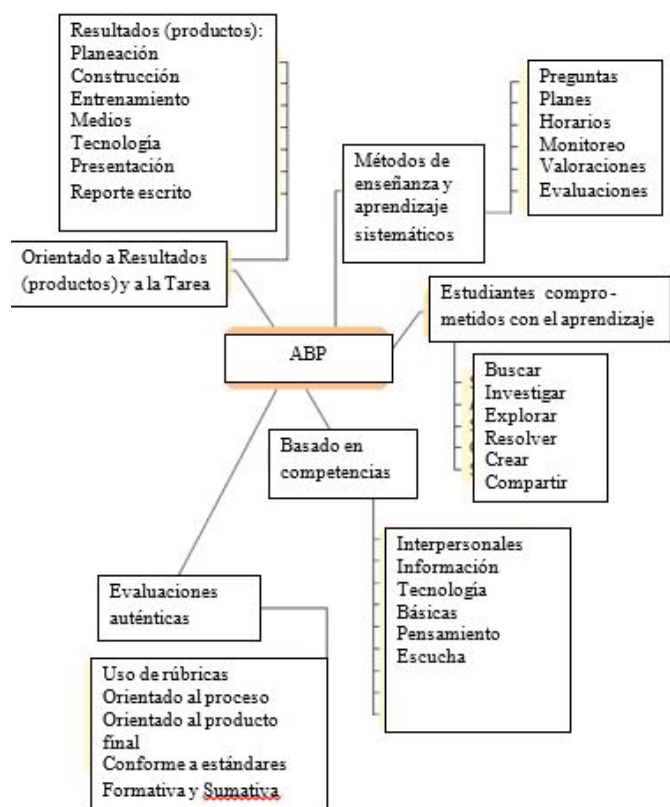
Resultados (productos):
Planeación
Construcción
Entrenamiento
Medios
Tecnología
Presentación
Reporte escrito

Preguntas
Planes
Horarios
Monitoreo
Valoraciones
Evaluaciones

Métodos de enseñanza y aprendizaje sistemáticos

Orientado a Resultados (productos) y a la Tarea

Estudiantes comprometidos con el aprendizaje

ABP

Buscar
Investigar
Explorar
Resolver
Crear
Compartir

Basado en competencias

Interpersonales
Información
Tecnología
Básicas
Pensamiento
Escucha

Evaluaciones auténticas

Uso de rúbricas
Orientado al proceso
Orientado al producto final
Conforme a estándares
Formativa y Sumativa